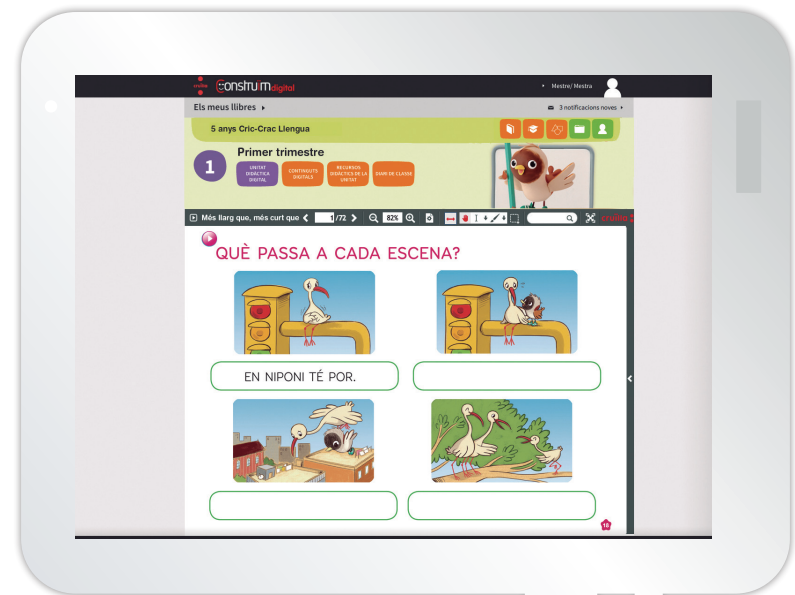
cruïlla Construïm digital

Mestre/ Mestra

Els meus llibres

3 notificacions noves

5 anys Cric-Crac Llengua

1 Primer trimestre

UNITAT DIDÀCTICA DIGITAL

CONTINGUTS DIGITALS

RECURSOS DIDÀCTICS DE LA UNITAT

DIARI DE CLASSE

Més llarg que, més curt que 1 /72 82%

QUÈ PASSA A CADA ESCENA?

EN NIPONI TÉ POR.

16